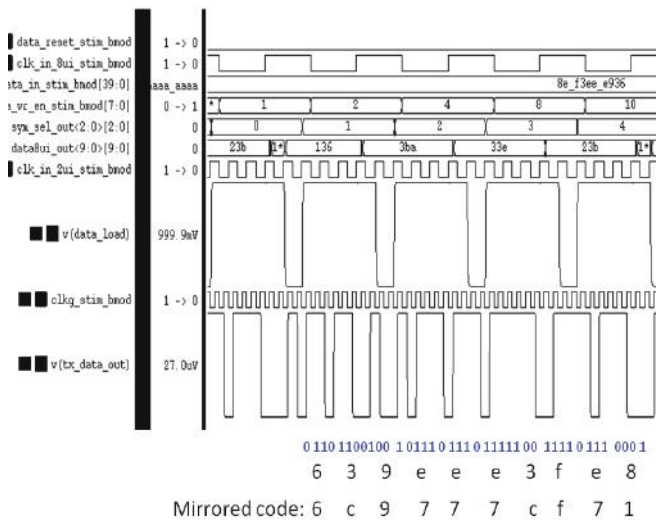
data_reset_stim_bmod 1 -> 0
clk_in_8ui_stim_bmod 1 -> 0
ata_in_stim_bmod[39:0] aaaa_aaaa 8e_f3ee_e936
_vc_en_stim_bmod[7:0] 0 -> 1 * 1 2 4 8 10
sym_sel_out<2:0>[2:0] 0 0 1 2 3 4
data8ui_out<9:0>[9:0] 0 23b 1* 136 3ba 33e 23b 1*
clk_in_2ui_stim_bmod 1 -> 0
v(data_load) 999.9mV
clkg_stim_bmod 1 -> 0
v(tx_data_out) 27.0uV

0 110 1100100 1 0111 0 111 0 11111 00 1111 0 111 000 1
6 3 9 e e e 3 f e 8
Mirrored code: 6 c 9 7 7 7 c f 7 1